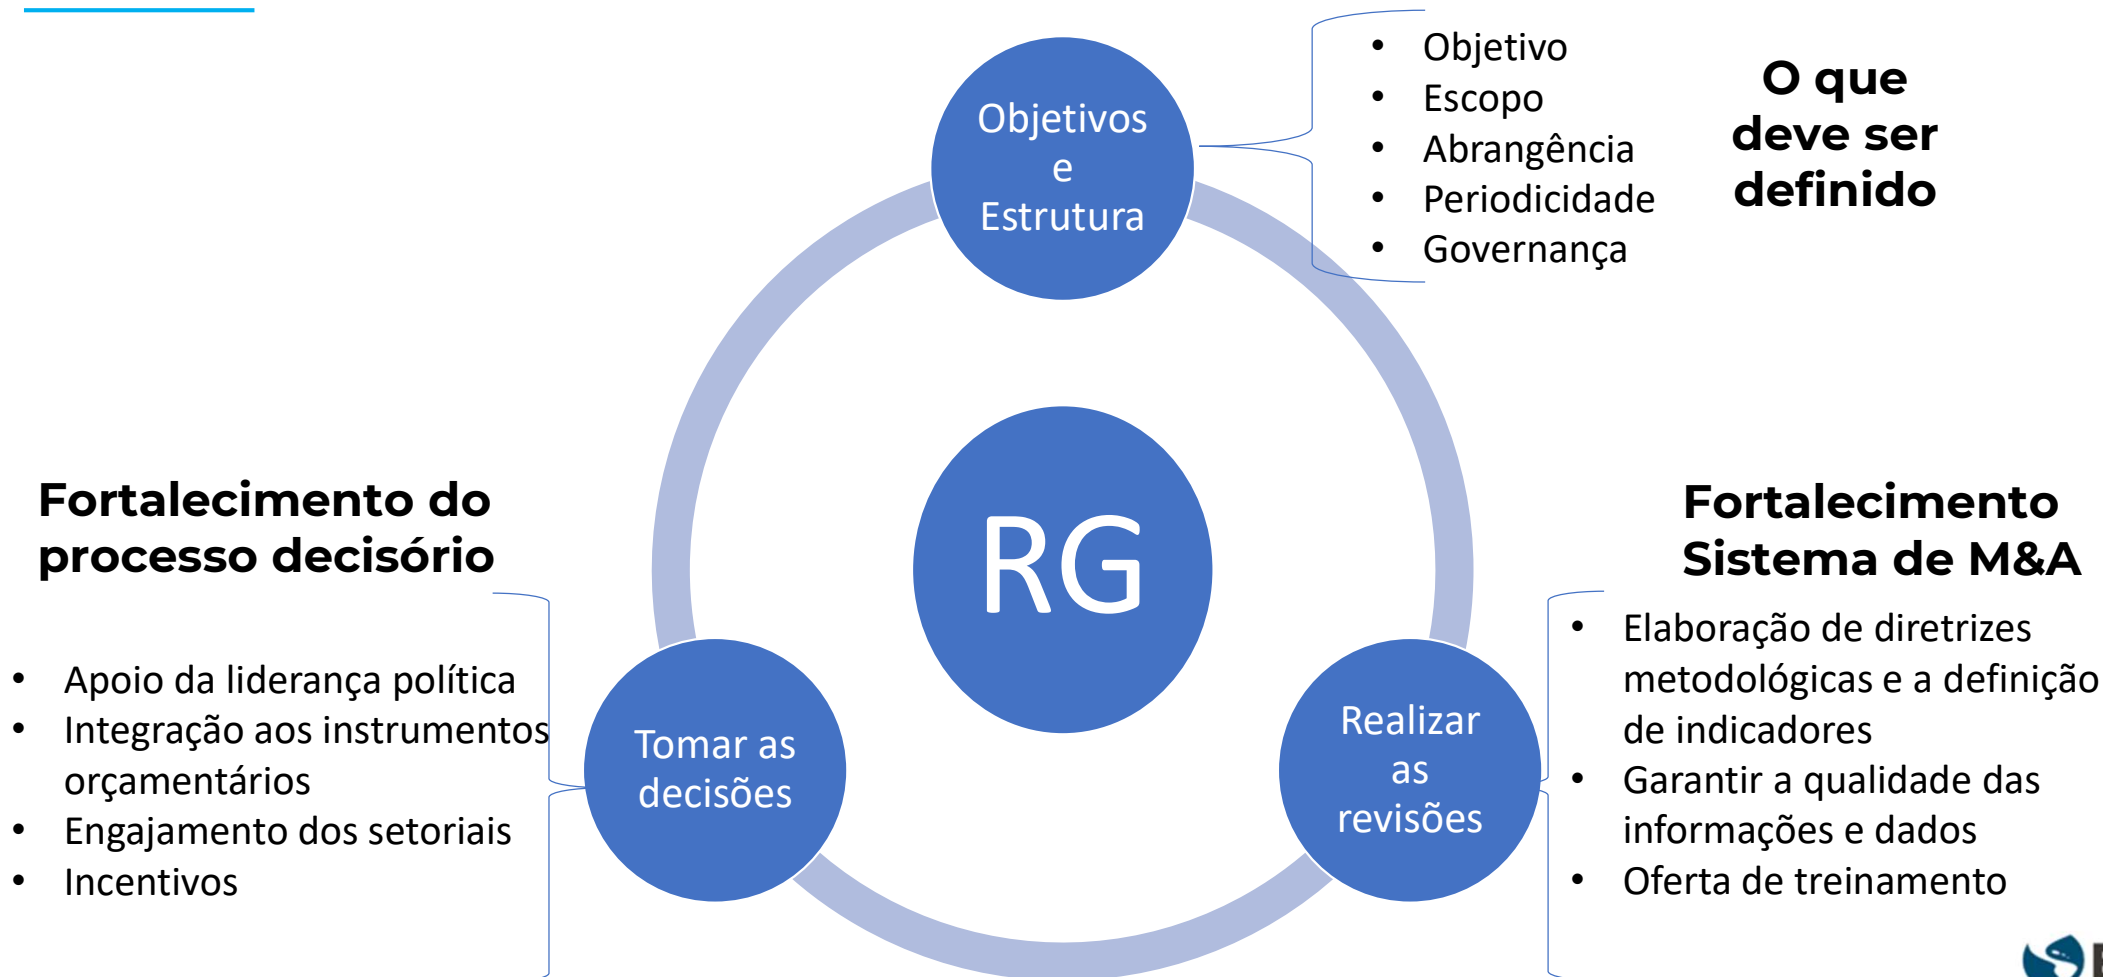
Objetivos e Estrutura

- Objetivo
- Escopo
- Abrangência
- Periodicidade
- Governança

O que deve ser definido

RG

Fortalecimento do processo decisório

- Apoio da liderança política
- Integração aos instrumentos orçamentários
- Engajamento dos setoriais
- Incentivos

Tomar as decisões

Realizar as revisões

Fortalecimento Sistema de M&A

- Elaboração de diretrizes metodológicas e a definição de indicadores
- Garantir a qualidade das informações e dados
- Oferta de treinamento